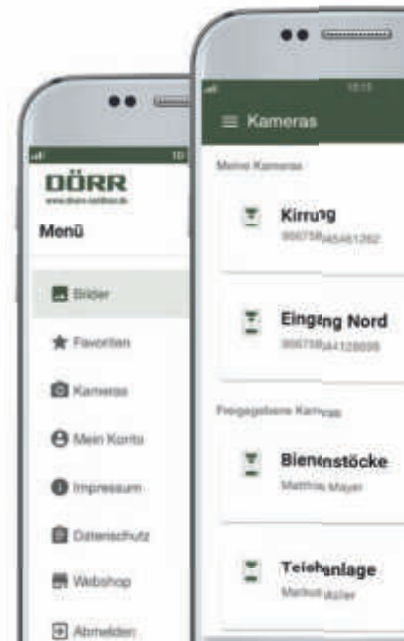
DÖRR
www.doerr-outdoor.de
Menü

Bilder
Favoriten
Kameras
Mein Konto
Impressum
Datenschutz
Webshop
Abmelden

Kameras

Meine Kameras

Kirrung
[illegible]

Eingang Nord
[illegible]

Freigegebene Kameras

Bienenstöcke
Matthias Mayer

Teichanlage
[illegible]